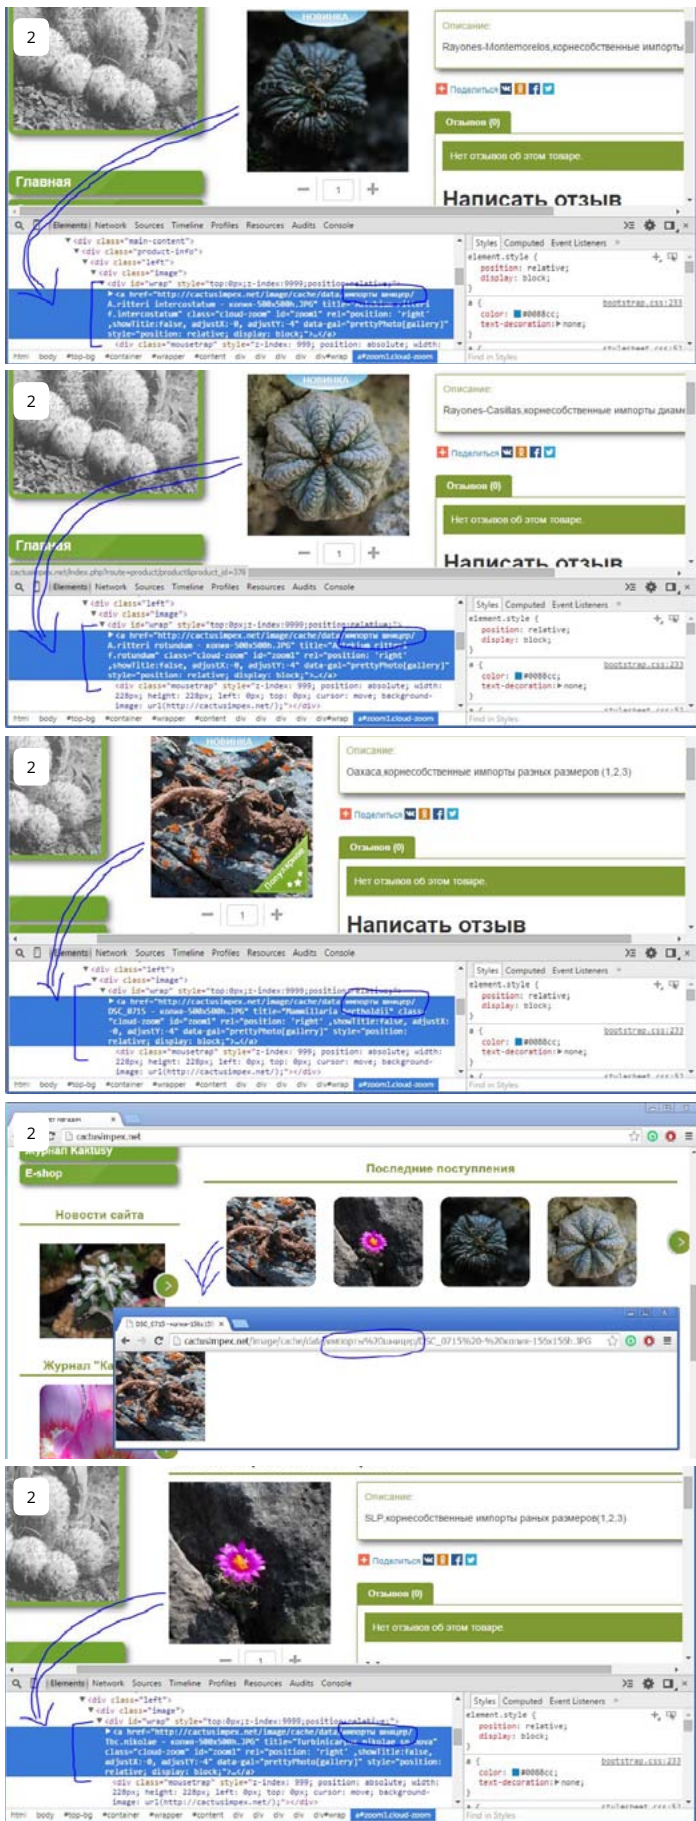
2

НОВИНКА

Описание:

Rayones-Montemorelos,корнесобственные импорты

Поделиться

Отзывов (0)

Нет отзывов об этом товаре.

Написать отзыв

Главная

Elements Network Sources Timeline Profiles Resources Audits Console

<div class="main-content">
<div class="product-info">
<div class="left">
<div class="image">
<div id="wrap" style="top:0px;z-index:9999;position:relative;">
<a href="http://cactusimpex.net/image/cache/data/импорты винцер/A.ritteri intercostatum - копия-500x500.JPG" title="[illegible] f.intercostatum" class="cloud-zoom" id="zoom1" rel="position: 'right' ,showTitle:false, adjustX:-0, adjustY:-4" data-gal="prettyPhoto[gallery]" style="position: relative; display: block;">…</a>
<div class="mousetrap" style="z-index: 999; position: absolute; width:

Styles Computed Event Listeners
element.style {
position: relative;
display: block;
}
a {
color: #0088cc;
text-decoration: none;
}
bootstrap.css:233

html body #top-bg #container #wrapper #content div div div div#wrap a#zoom1.cloud-zoom

2

НОВИНКА

Описание:

Rayones-Casillas,корнесобственные импорты диаме

Поделиться

Отзывов (0)

Нет отзывов об этом товаре.

Написать отзыв

Главная

cactusimpex.net/index.php?route=product/product&product_id=376

<div class="left">
<div class="image">
<div id="wrap" style="top:0px;z-index:9999;position:relative;">
<a href="http://cactusimpex.net/image/cache/data/импорты винцер/A.ritteri rotundum - копия-500x500.JPG" title="A.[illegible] f.rotundum" class="cloud-zoom" id="zoom1" rel="position: 'right' ,showTitle:false, adjustX:-0, adjustY:-4" data-gal="prettyPhoto[gallery]" style="position: relative; display: block;">…</a>
<div class="mousetrap" style="z-index: 999; position: absolute; width: 228px; height: 228px; left: 0px; top: 0px; cursor: move; background-image: url(http://cactusimpex.net/);"></div>

2

НОВИНКА

Популярный

Описание:

Оахака,корнесобственные импорты разных размеров (1,2,3)

Поделиться

Отзывов (0)

Нет отзывов об этом товаре.

Написать отзыв

<div class="left">
<div class="image">
<div id="wrap" style="top:0px;z-index:9999;position:relative;">
<a href="http://cactusimpex.net/image/cache/data/импорты винцер/DSC_0715 - копия-500x500.JPG" title="Mammillaria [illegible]rtholdii" class="cloud-zoom" id="zoom1" rel="position: 'right' ,showTitle:false, adjustX:-0, adjustY:-4" data-gal="prettyPhoto[gallery]" style="position: relative; display: block;">…</a>
<div class="mousetrap" style="z-index: 999; position: absolute; width: 228px; height: 228px; left: 0px; top: 0px; cursor: move; background-image: url(http://cactusimpex.net/);"></div>

2

cactusimpex.net

Журнал Kaktusy

E-shop

Последние поступления

Новости сайта

Журнал "Ka

DSC_0715 - копия-155x155.JPG

cactusimpex.net/image/cache/data/импорты%20винцер/DSC_0715%20-%20копия-155x155.JPG

2

Описание:

SLP,корнесобственные импорты разных размеров(1,2,3)

Поделиться

Отзывов (0)

Нет отзывов об этом товаре.

<div class="left">
<div class="image">
<div id="wrap" style="top:0px;z-index:9999;position:relative;">
<a href="http://cactusimpex.net/image/cache/data/импорты винцер/Tbc.nikolae - копия-500x500.JPG" title="Turbinicar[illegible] nikolae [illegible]nova" class="cloud-zoom" id="zoom1" rel="position: 'right' ,showTitle:false, adjustX:-0, adjustY:-4" data-gal="prettyPhoto[gallery]" style="position: relative; display: block;">…</a>
<div class="mousetrap" style="z-index: 999; position: absolute; width: 228px; height: 228px; left: 0px; top: 0px; cursor: move; background-image: url(http://cactusimpex.net/);"></div>